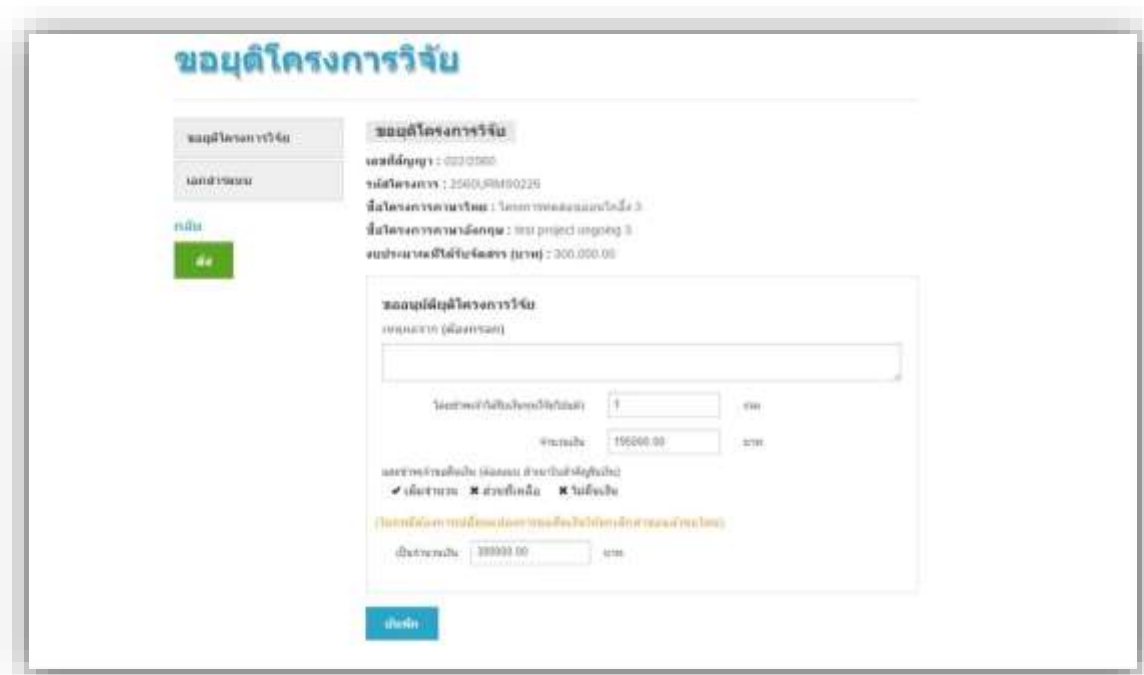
ขอยุติโครงการวิจัย

ขอยุติโครงการวิจัย

เอกสารแนบ

กลับ

ส่ง

ขอยุติโครงการวิจัย

เลขที่สัญญา : 022/2560

รหัสโครงการ : 2560URM00225

ชื่อโครงการภาษาไทย : โครงการทดสอบแบบกำลัง 3

ชื่อโครงการภาษาอังกฤษ : test project ongoing 3

งบประมาณที่ได้รับจัดสรร (บาท) : 300,000.00

ขออนุมัติยุติโครงการวิจัย

เหตุผลการ (ต้องกรอก)

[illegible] 1 งวด

จำนวนเงิน 150000.00 บาท

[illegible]

✔ เพิ่มจำนวน ✖ ส่วนที่เหลือ ✖ ไม่คืนเงิน

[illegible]

เป็นจำนวนเงิน 300000.00 บาท

บันทึก